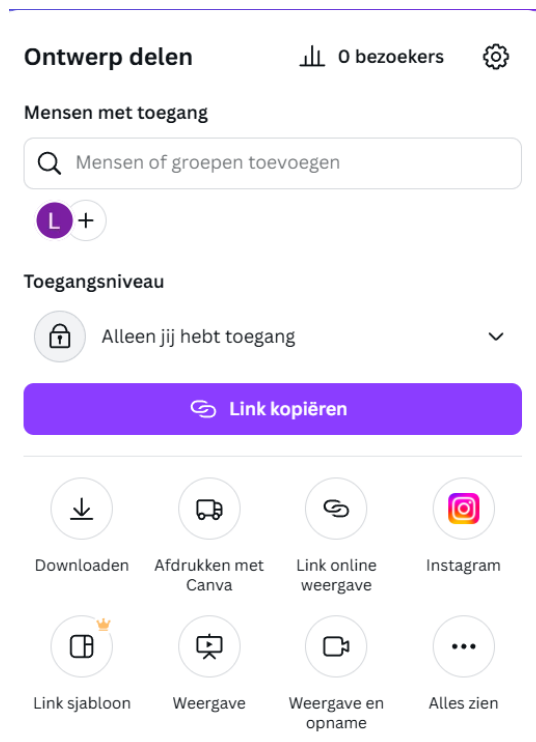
Ontwerp delen

0 bezoekers

Mensen met toegang

Mensen of groepen toevoegen

L +

Toegangsniveau

Alleen jij hebt toegang

Link kopiëren

Downloaden

Afdrukken met Canva

Link online weergave

Instagram

Link sjabloon

Weergave

Weergave en opname

Alles zien